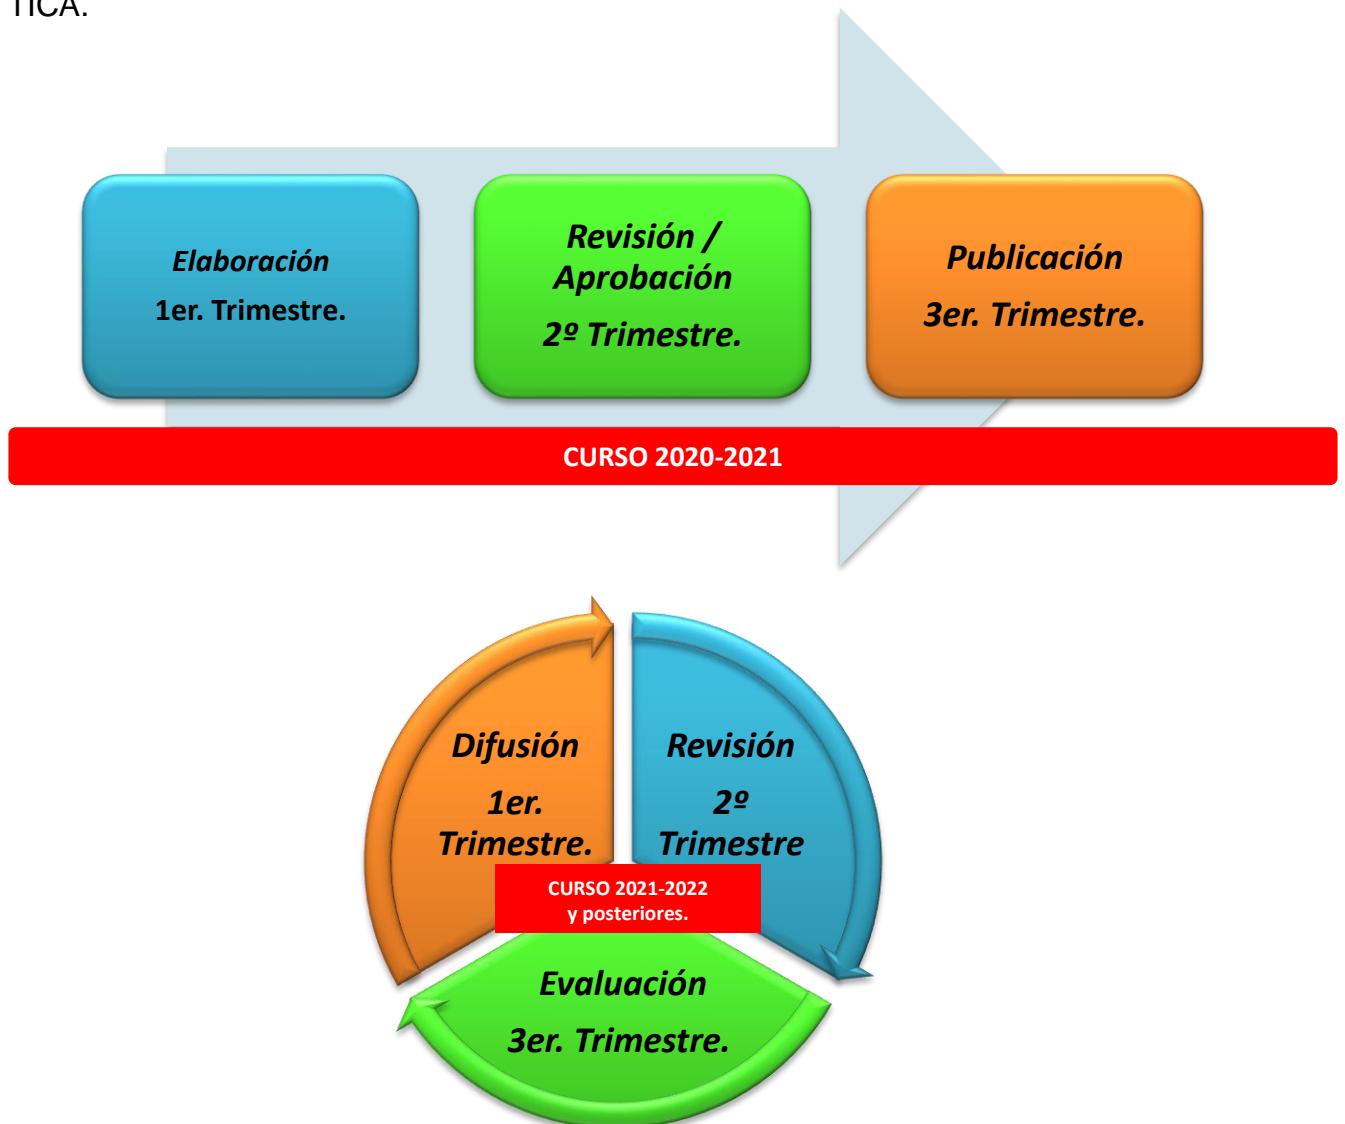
TICA.

Elaboración
1er. Trimestre.

Revisión / Aprobación
2º Trimestre.

Publicación
3er. Trimestre.

CURSO 2020-2021

Difusión
1er. Trimestre.

Revisión
2º Trimestre

CURSO 2021-2022
y posteriores.

Evaluación
3er. Trimestre.